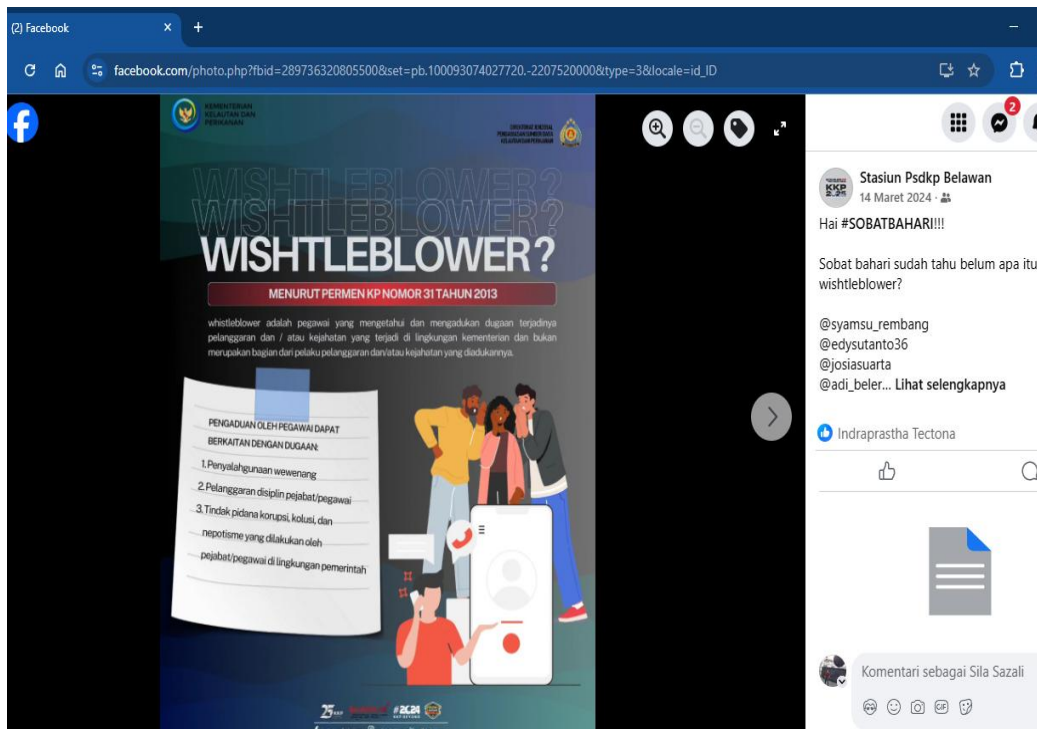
(2) Facebook

facebook.com/photo.php?fbid=289736320805500&set=pb.100093074027720.-2207520000&type=3&locale=id_ID

KEMENTERIAN KELAUTAN DAN PERIKANAN

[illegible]

WISHTLEBLOWER?
WISHTLEBLOWER?
WISHTLEBLOWER?

MENURUT PERMEN KP NOMOR 31 TAHUN 2013

whistleblower adalah pegawai yang mengetahui dan mengadukan dugaan terjadinya pelanggaran dan / atau kejahatan yang terjadi di lingkungan kementerian dan bukan merupakan bagian dari pelaku pelanggaran dan/atau kejahatan yang diadukannya.

PENGADUAN OLEH PEGAWAI DAPAT BERKAITAN DENGAN DUGAAN:

1. Penyalahgunaan wewenang
2. Pelanggaran disiplin pejabat/pegawai
3. Tindak pidana korupsi, kolusi, dan nepotisme yang dilakukan oleh pejabat/pegawai di lingkungan pemerintah

25 KKP #2024

2

Stasiun Psdkp Belawan
14 Maret 2024 ·

Hai #SOBATBAHARI!!!

Sobat bahari sudah tahu belum apa itu wishtleblower?

@syamsu_rembang
@edysutanto36
@josiasuarta
@adi_beler... Lihat selengkapnya

Indraprastha Tectona

Komentari sebagai Sila Sazali